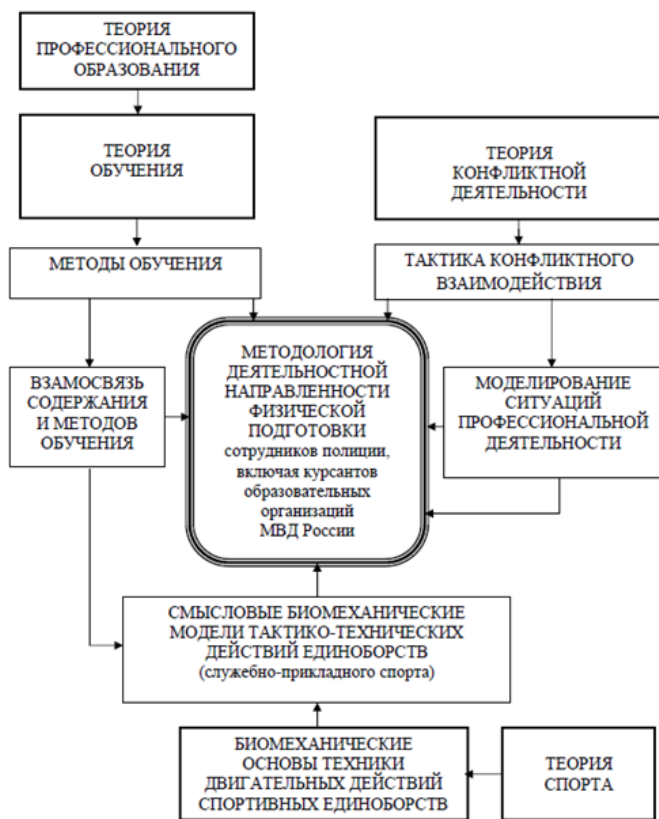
ТЕОРИЯ ПРОФЕССИОНАЛЬНОГО ОБРАЗОВАНИЯ

ТЕОРИЯ ОБУЧЕНИЯ

ТЕОРИЯ КОНФЛИКТНОЙ ДЕЯТЕЛЬНОСТИ

МЕТОДЫ ОБУЧЕНИЯ

ТАКТИКА КОНФЛИКТНОГО ВЗАИМОДЕЙСТВИЯ

ВЗАМОСВЯЗЬ СОДЕРЖАНИЯ И МЕТОДОВ ОБУЧЕНИЯ

МЕТОДОЛОГИЯ ДЕЯТЕЛЬНОСТНОЙ НАПРАВЛЕННОСТИ ФИЗИЧЕСКОЙ ПОДГОТОВКИ сотрудников полиции, включая курсантов образовательных организаций МВД России

МОДЕЛИРОВАНИЕ СИТУАЦИЙ ПРОФЕССИОНАЛЬНОЙ ДЕЯТЕЛЬНОСТИ

СМЫСЛОВЫЕ БИОМЕХАНИЧЕСКИЕ МОДЕЛИ ТАКТИКО-ТЕХНИЧЕСКИХ ДЕЙСТВИЙ ЕДИНОБОРСТВ (служебно-прикладного спорта)

БИОМЕХАНИЧЕСКИЕ ОСНОВЫ ТЕХНИКИ ДВИГАТЕЛЬНЫХ ДЕЙСТВИЙ СПОРТИВНЫХ ЕДИНОБОРСТВ

ТЕОРИЯ СПОРТА